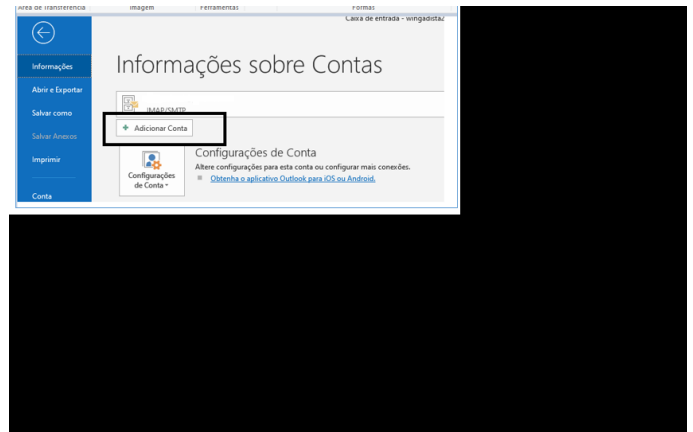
Área de Transferência Imagem Ferramentas Formas

Caixa de entrada - wingadista2

Informações

Abrir e Exportar

Salvar como

Salvar Anexos

Imprimir

Conta

Informações sobre Contas

IMAP/SMTP

Adicionar Conta

Configurações de Conta

Configurações de Conta

Altere configurações para esta conta ou configurar mais conexões.

Obtenha o aplicativo Outlook para iOS ou Android.